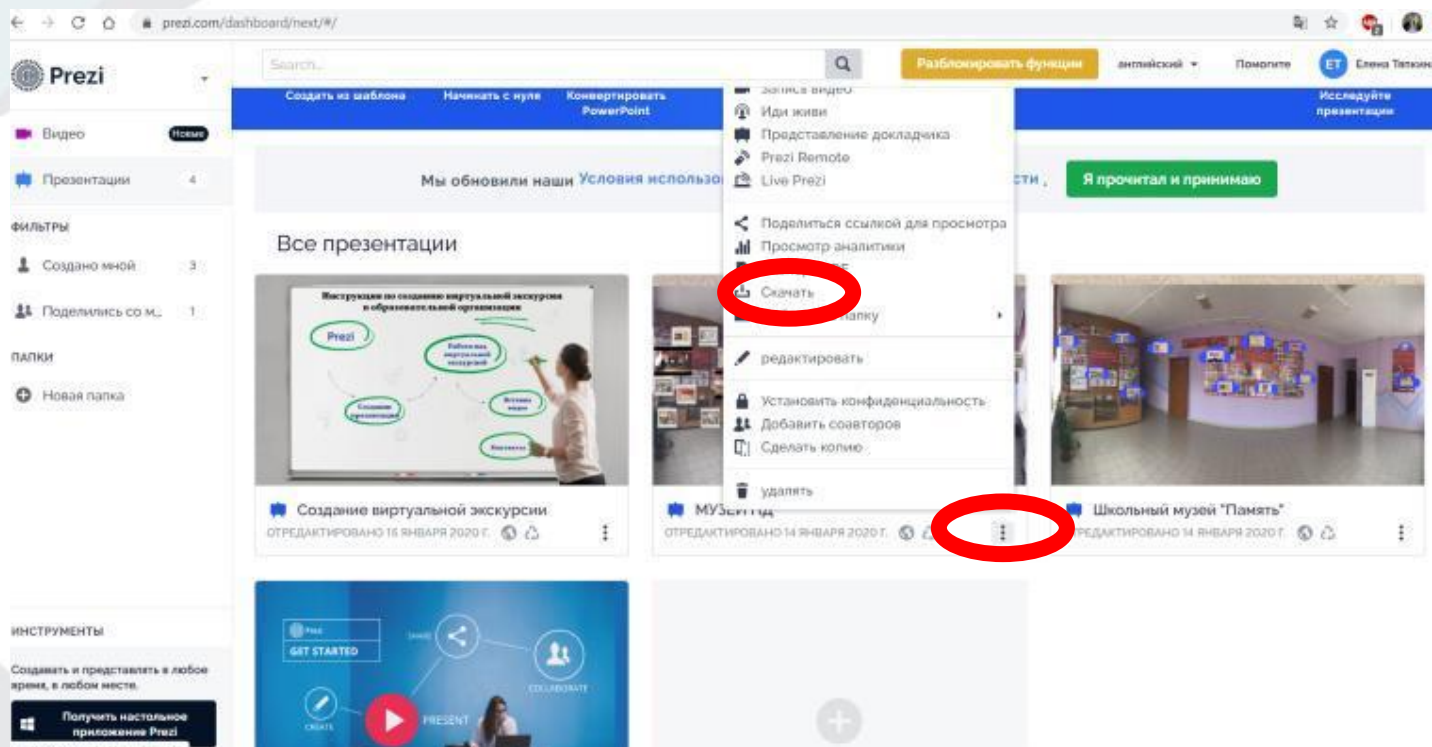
prezi.com/dashboard/next/#/

Prezi

Search...

Разблокировать функции

английский

Помогите

ET Елена Тяткин

Создать из шаблона

Начинать с нуля

Конвертировать PowerPoint

Исследуйте презентации

Видео Новые

Презентации 4

ФИЛЬТРЫ

Создано мной 3

Поделились со м... 1

ПАПКИ

Новая папка

Мы обновили наши Условия использо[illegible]сти.

Я прочитал и принимаю

Все презентации

Запись видео

Иди живи

Представление докладчика

Prezi Remote

Live Prezi

Поделиться ссылкой для просмотра

Просмотр аналитики

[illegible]

Скачать

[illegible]апку

редактировать

Установить конфиденциальность

Добавить соавторов

Сделать копию

удалять

Инструкция по созданию виртуальной экскурсии в образовательной организации

Prezi

Работа над виртуальной экскурсией

Создание презентации

Вставка видео

Выставка

Создание виртуальной экскурсии

ОТРЕДАКТИРОВАНО 16 ЯНВАРЯ 2020 Г.

МУЗЕЙ ЦД

ОТРЕДАКТИРОВАНО 14 ЯНВАРЯ 2020 Г.

Школьный музей "Память"

ОТРЕДАКТИРОВАНО 14 ЯНВАРЯ 2020 Г.

ИНСТРУМЕНТЫ

Создавать и представлять в любое время, в любом месте.

Получить настольное приложение Prezi

Prezi

GET STARTED

SHARE

COLLABORATE

CREATE

PRESENT